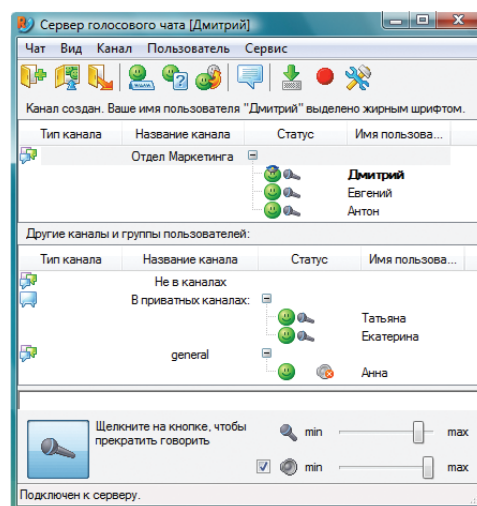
Сервер голосового чата [Дмитрий]

Чат Вид Канал Пользователь Сервис

Канал создан. Ваше имя пользователя "Дмитрий" выделено жирным шрифтом.

| Тип канала | Название канала | Статус | Имя пользова... |
|---|---|---|---|
| | Отдел Маркетинга | | |
| | | | **Дмитрий** |
| | | | Евгений |
| | | | Антон |

Другие каналы и группы пользователей:

| Тип канала | Название канала | Статус | Имя пользова... |
|---|---|---|---|
| | Не в каналах | | |
| | В приватных каналах: | | |
| | | | Татьяна |
| | | | Екатерина |
| | general | | |
| | | | Анна |

Щелкните на кнопке, чтобы прекратить говорить

min max

min max

Подключен к серверу.